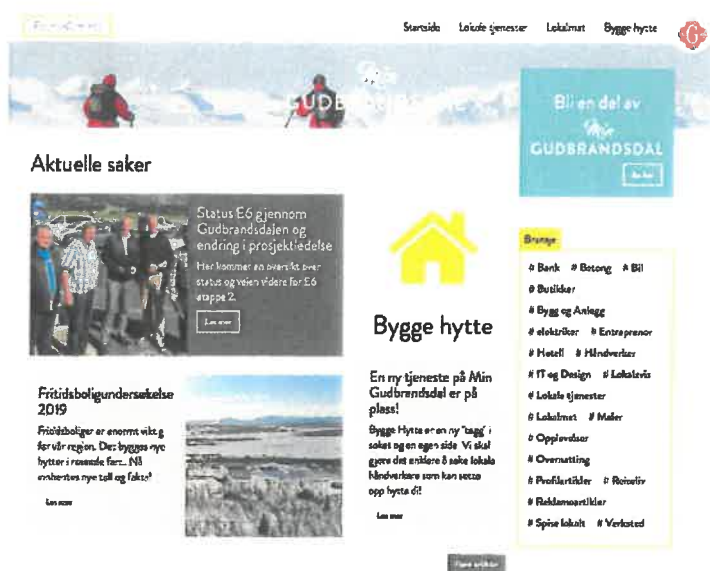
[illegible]

Startside Lokale tjenester Lokalmat Bygge hytte

GUDBRANDSDAL

Bli en del av GUDBRANDSDAL

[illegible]

Aktuelle saker

Status E6 gjennom Gudbrandsdalen og endring i prosjektledelse

Her kommer en oversikt over status og veien videre for E6 etappe 2.

Les mer

Bygge hytte

Bransje

# Bank # Betong # Bil
# Butikker
# Bygg og Anlegg
# elektriker # Entreprenør
# Hotell # Håndverker
# IT og Design # Lokalavis
# Lokale tjenester
# Lokalmat # Maler
# Opplevelser
# Overnatting
# Profilartikler # Reiseliv
# Reklameartikler
# Spise lokalt # Verksted

Fritidsboligundersøkelse 2019

Fritidsboliger er enormt viktig for vår region. Det bygges nye hytter i rasende fart... Nå etterlyses nye tall og fakta!

Les mer

En ny tjeneste på Min Gudbrandsdal er på plass!

Bygge Hytte er en ny "tagg" i søket og en egen side. Vi skal gjøre det enklere å søke lokale håndverkere som kan sette opp hytta di!

Les mer

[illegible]